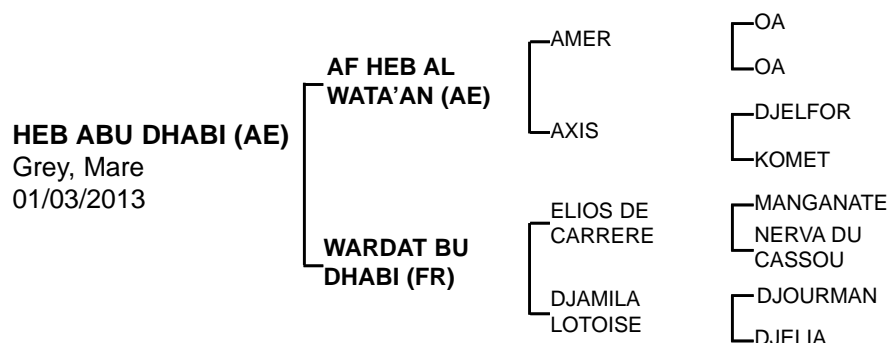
HEB ABU DHABI (AE)
Grey, Mare
01/03/2013

AF HEB AL WATA'AN (AE)

AMER

OA

OA

AXIS

DJELFOR

KOMET

WARDAT BU DHABI (FR)

ELIOS DE CARRERE

MANGANATE

NERVA DU CASSOU

DJAMILA LOTOISE

DJOURMAN

DJELIA